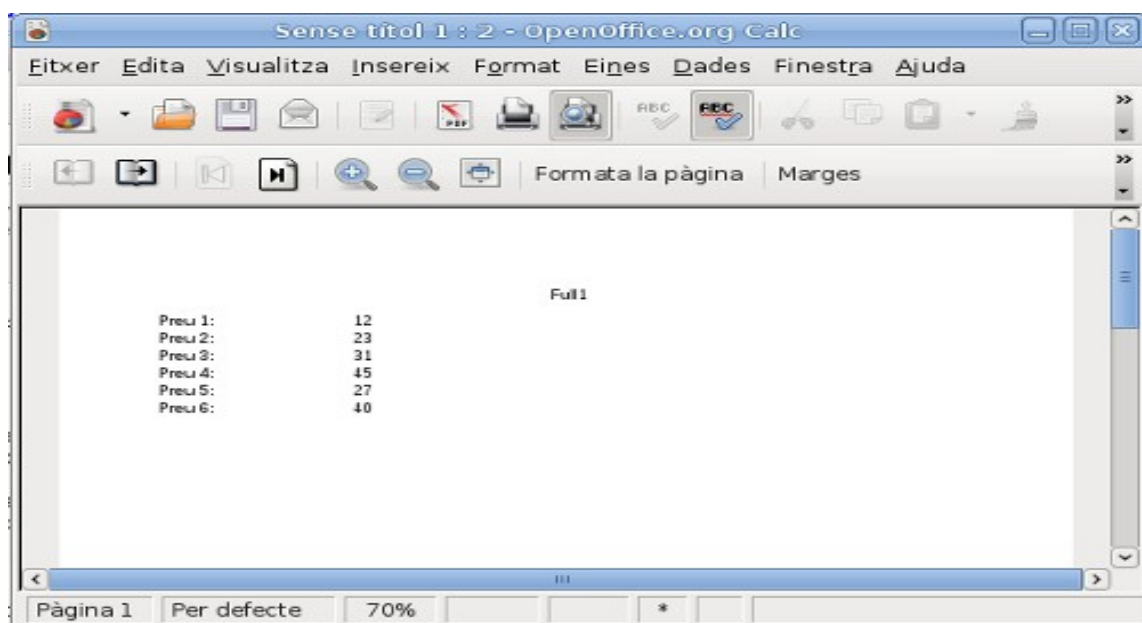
Sense títol 1 : 2 - OpenOffice.org Calc

Fitxer Edita Visualitza Insereix Format Eines Dades Finestra Ajuda

Formata la pàgina | Marges

Full1

| | |
|---|---|
| Preu 1: | 12 |
| Preu 2: | 23 |
| Preu 3: | 31 |
| Preu 4: | 45 |
| Preu 5: | 27 |
| Preu 6: | 40 |

Pàgina 1 | Per defecte | 70% | *